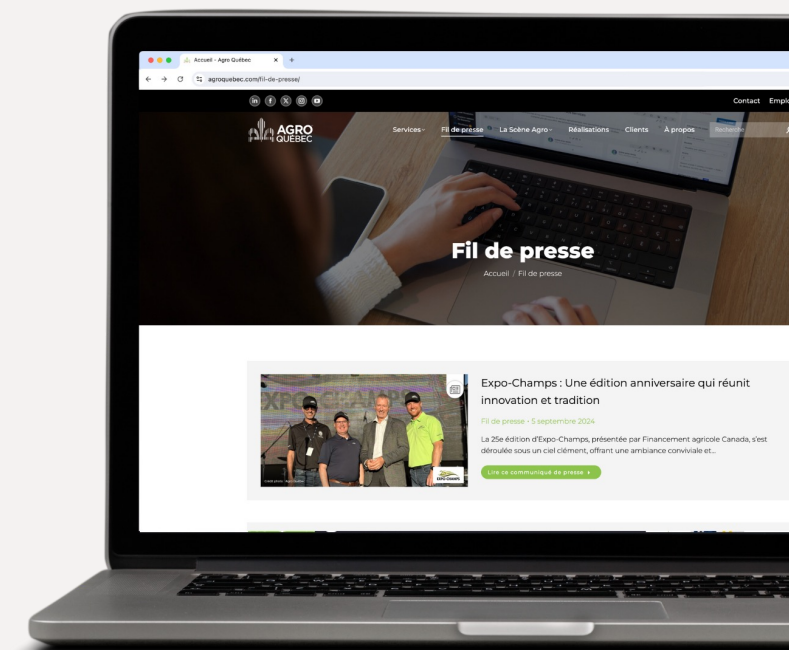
Accueil - Agro Québec
agroquebec.com/fil-de-presse/

Contact Emplo

AGRO QUÉBEC

Services Fil de presse La Scène Agro Réalisations Clients À propos Recherche

Fil de presse

Accueil / Fil de presse

Expo-Champs : Une édition anniversaire qui réunit innovation et tradition

Fil de presse • 5 septembre 2024

La 25e édition d'Expo-Champs, présentée par Financement agricole Canada, s'est déroulée sous un ciel clément, offrant une ambiance conviviale et...

Lire ce communiqué de presse